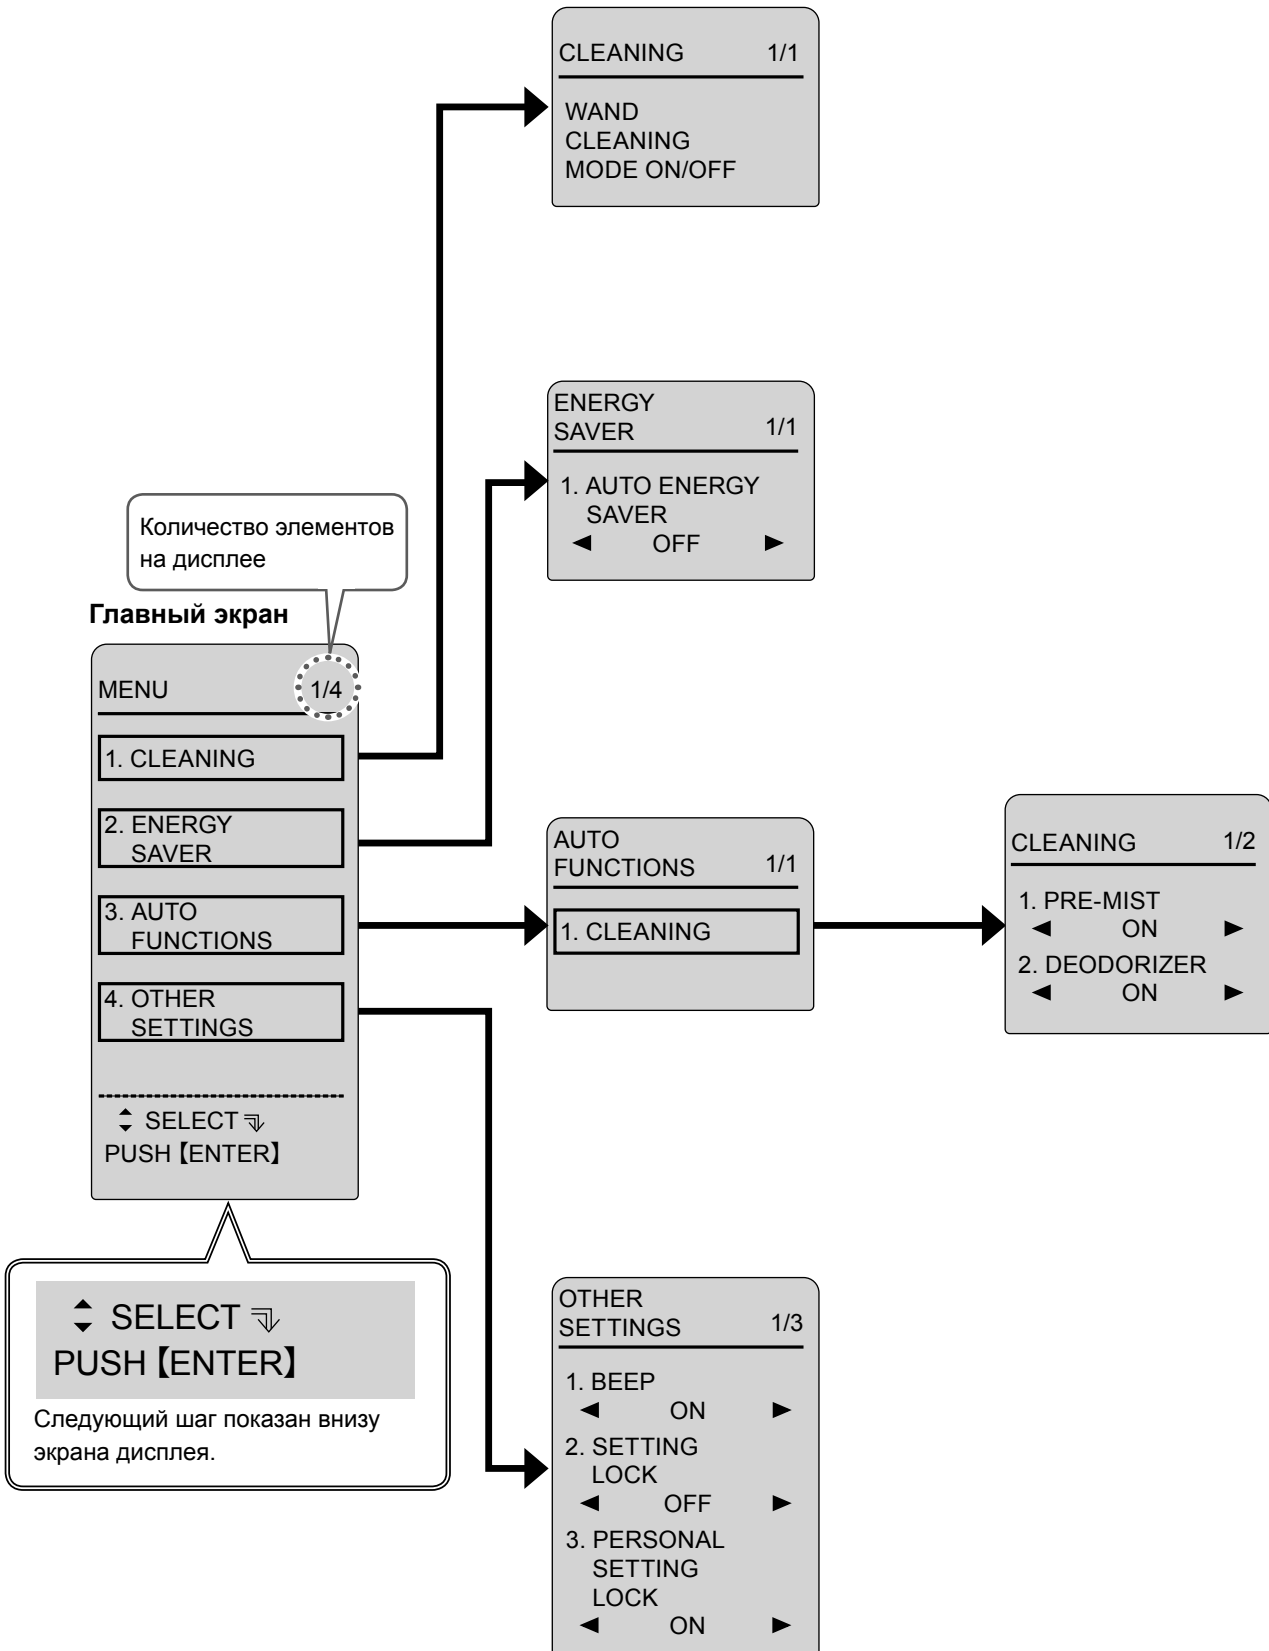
CLEANING 1/1

WAND CLEANING MODE ON/OFF

ENERGY SAVER 1/1

1. AUTO ENERGY SAVER
◄ OFF ►

Количество элементов на дисплее

Главный экран

MENU 1/4

1. CLEANING

2. ENERGY SAVER

3. AUTO FUNCTIONS

4. OTHER SETTINGS

⇕ SELECT
PUSH【ENTER】

AUTO FUNCTIONS 1/1

1. CLEANING

CLEANING 1/2

1. PRE-MIST
◄ ON ►
2. DEODORIZER
◄ ON ►

⇕ SELECT
PUSH【ENTER】

Следующий шаг показан внизу экрана дисплея.

OTHER SETTINGS 1/3

1. BEEP
◄ ON ►
2. SETTING LOCK
◄ OFF ►
3. PERSONAL SETTING LOCK
◄ ON ►